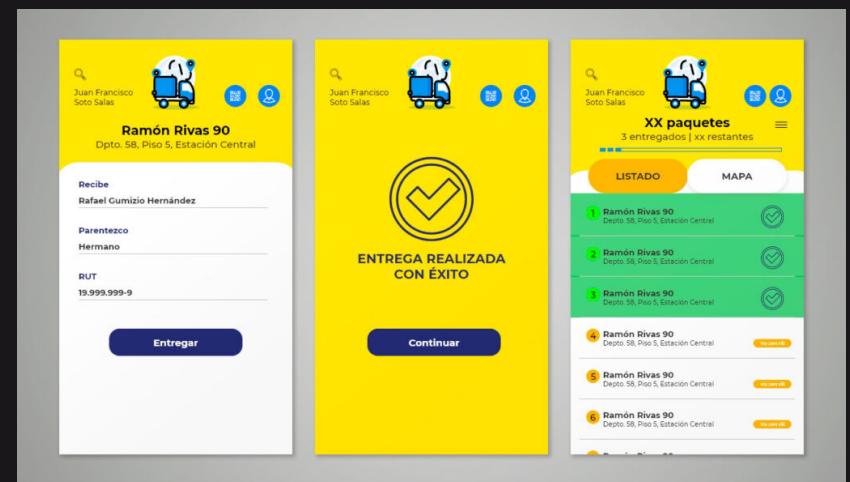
Juan Francisco Soto Salas

Ramón Rivas 90
Dpto. 58, Piso 5, Estación Central

Recibe
Rafael Gumizio Hernández

Parentezco
Hermano

RUT
19.999.999-9

Entregar

Juan Francisco Soto Salas

ENTREGA REALIZADA CON ÉXITO

Continuar

Juan Francisco Soto Salas

XX paquetes
3 entregados | xx restantes

LISTADO
MAPA

1 Ramón Rivas 90
Depto. 58, Piso 5, Estación Central

2 Ramón Rivas 90
Depto. 58, Piso 5, Estación Central

3 Ramón Rivas 90
Depto. 58, Piso 5, Estación Central

4 Ramón Rivas 90
Depto. 58, Piso 5, Estación Central
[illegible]

5 Ramón Rivas 90
Depto. 58, Piso 5, Estación Central
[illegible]

6 Ramón Rivas 90
Depto. 58, Piso 5, Estación Central
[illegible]

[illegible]